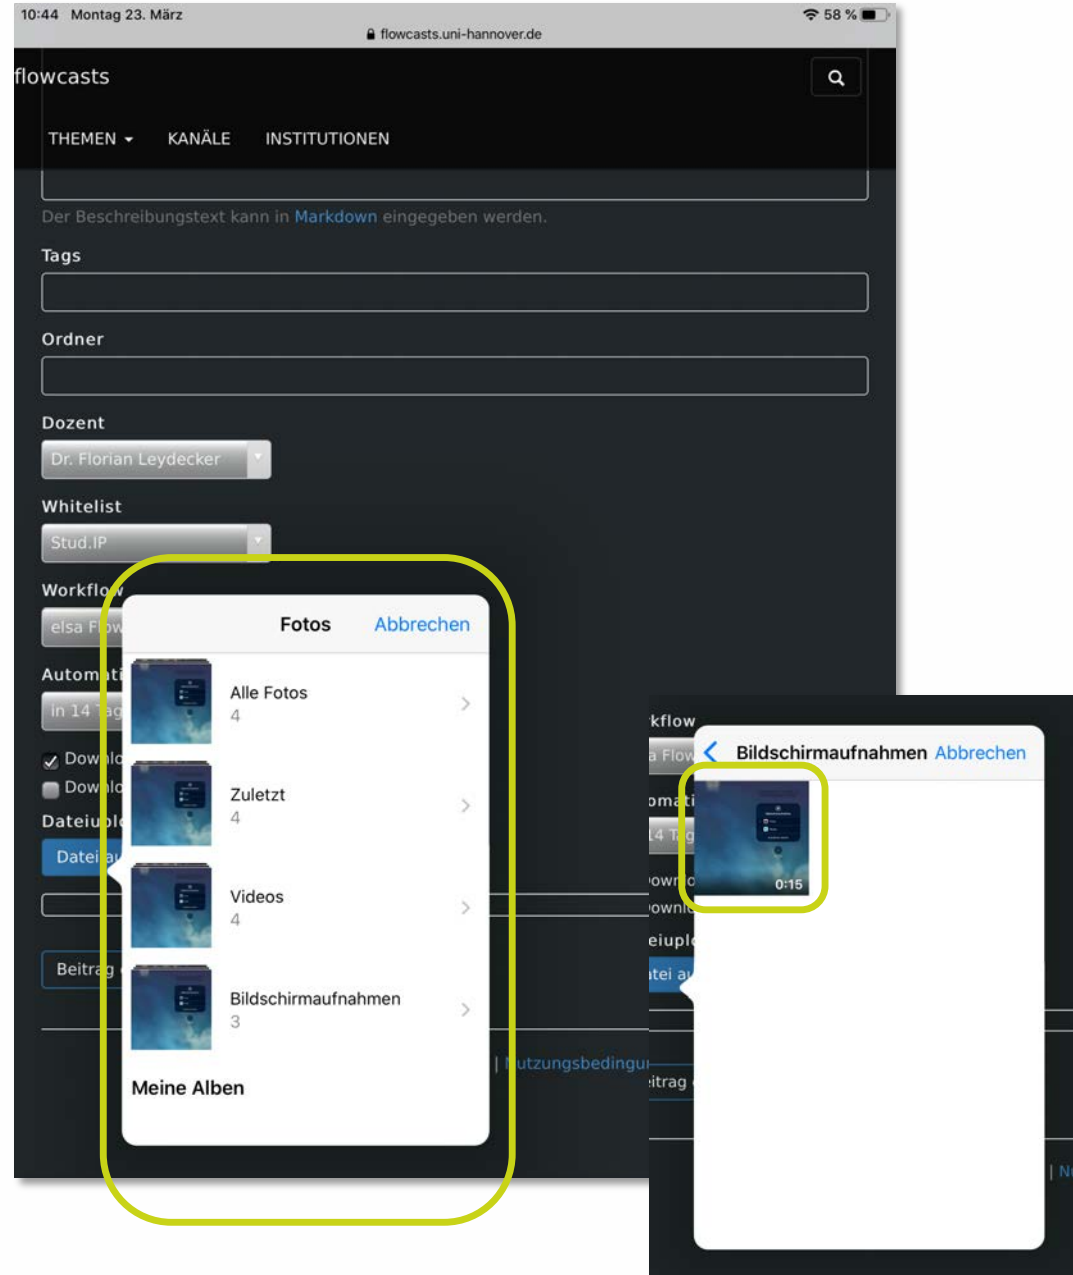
10:44 Montag 23. März

58 %

flowcasts.uni-hannover.de

flowcasts

THEMEN KANÄLE INSTITUTIONEN

Der Beschreibungstext kann in Markdown eingegeben werden.

Tags

Ordner

Dozent

Dr. Florian Leydecker

Whitelist

Stud.IP

Workflo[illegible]

elsa F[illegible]

Automati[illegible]

in 14 Tag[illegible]

Downlo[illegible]

Downlo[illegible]

Dateiupl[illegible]

Datei a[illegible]

Beitrag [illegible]

| Nutzungsbedingu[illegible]

Fotos Abbrechen

Alle Fotos
4

Zuletzt
4

Videos
4

Bildschirmaufnahmen
3

Meine Alben

kflow

a Flow

omati

4 Tag

ownl

ownl

eiupl

tei a

itrag

| N

Bildschirmaufnahmen Abbrechen

0:15